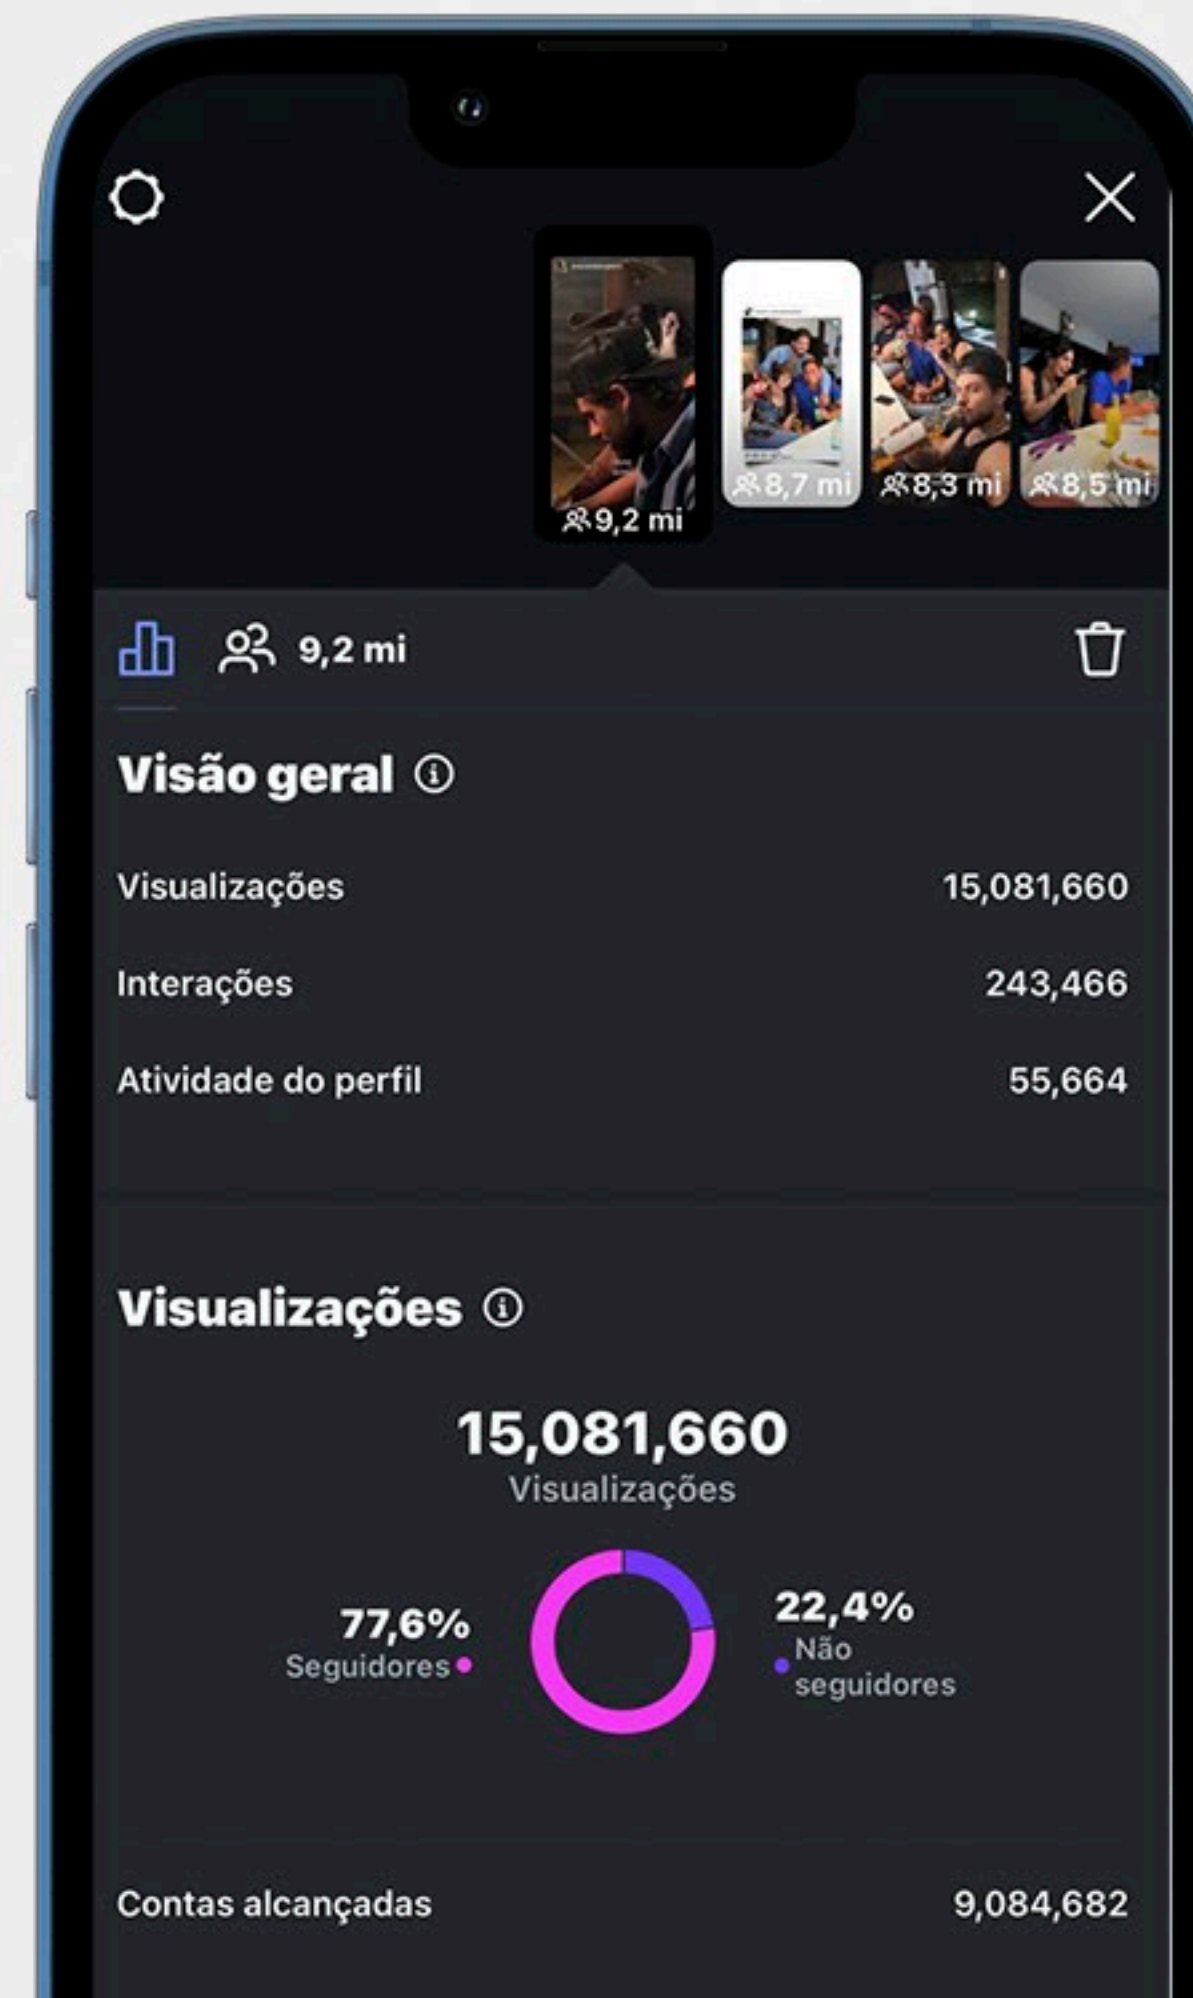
9,2 mi
8,7 mi
8,3 mi
8,5 mi

9,2 mi

Visão geral

| | |
|---|---|
| Visualizações | 15,081,660 |
| Interações | 243,466 |
| Atividade do perfil | 55,664 |

Visualizações

15,081,660
Visualizações

77,6%
Seguidores

22,4%
Não seguidores

Contas alcançadas 9,084,682